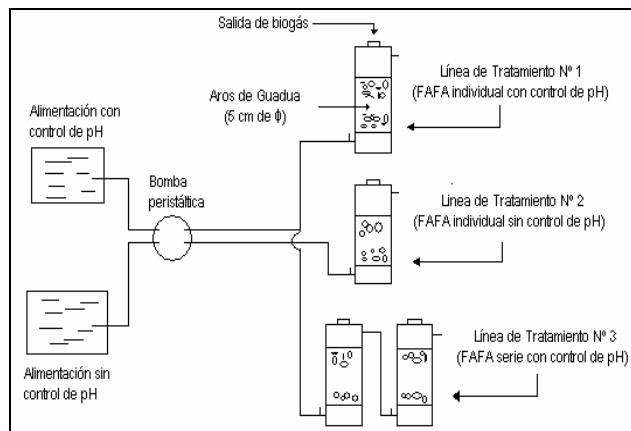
Salida de biogás

Aros de Guadua (5 cm de $\phi$)

Línea de Tratamiento Nº 1 (FAFA individual con control de pH)

Alimentación con control de pH

Bomba peristáltica

Línea de Tratamiento Nº 2 (FAFA individual sin control de pH)

Línea de Tratamiento Nº 3 (FAFA serie con control de pH)

Alimentación sin control de pH